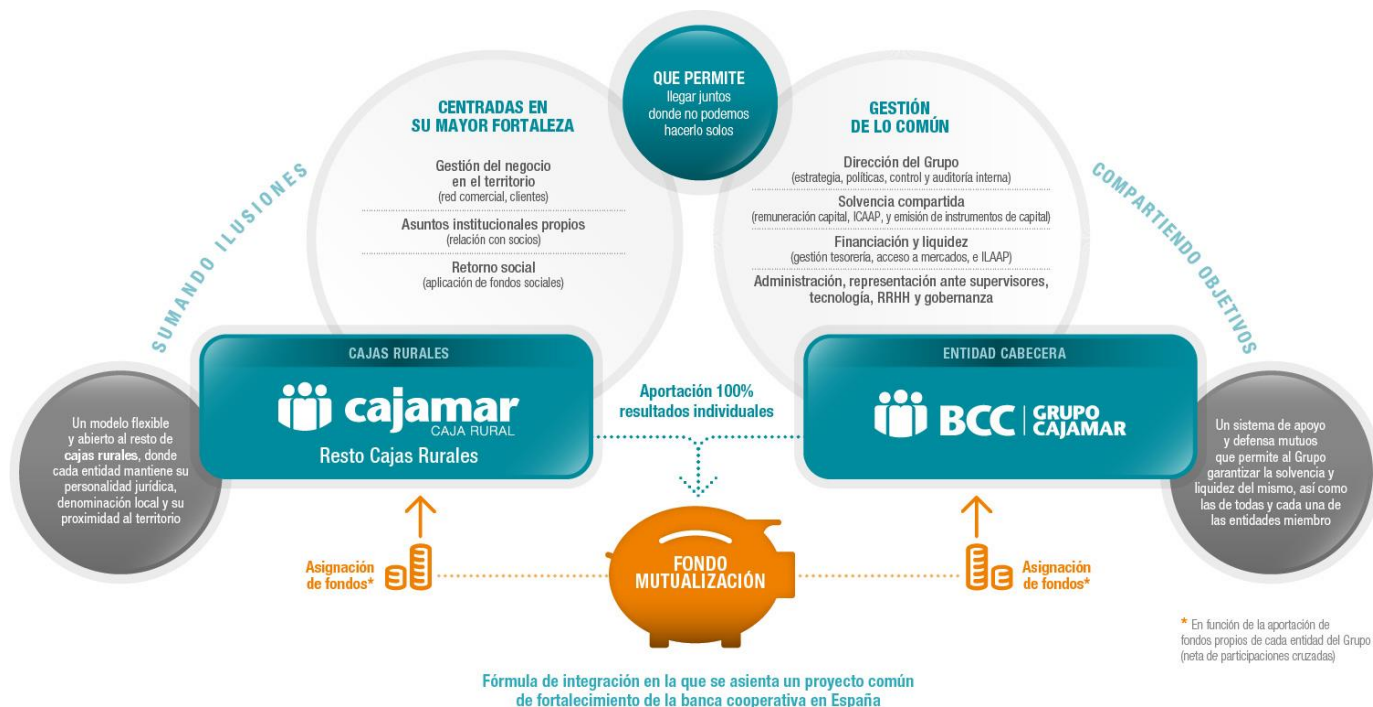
SUMANDO ILUSIONES

CENTRADAS EN SU MAYOR FORTALEZA

Gestión del negocio en el territorio
(red comercial, clientes)

Asuntos institucionales propios
(relación con socios)

Retorno social
(aplicación de fondos sociales)

QUE PERMITE
llegar juntos donde no podemos hacerlo solos

GESTIÓN DE LO COMÚN

Dirección del Grupo
(estrategia, políticas, control y auditoría interna)

Solvencia compartida
(remuneración capital, ICAAP, y emisión de instrumentos de capital)

Financiación y liquidez
(gestión tesorería, acceso a mercados, e ILAAP)

Administración, representación ante supervisores, tecnología, RRHH y gobernanza

COMPARTIENDO OBJETIVOS

Un modelo flexible y abierto al resto de cajas rurales, donde cada entidad mantiene su personalidad jurídica, denominación local y su proximidad al territorio

CAJAS RURALES

cajamar
CAJA RURAL

Resto Cajas Rurales

Aportación 100% resultados individuales

ENTIDAD CABECERA

BCC | GRUPO CAJAMAR

Un sistema de apoyo y defensa mutuos que permite al Grupo garantizar la solvencia y liquidez del mismo, así como las de todas y cada una de las entidades miembro

Asignación de fondos*

FONDO MUTUALIZACIÓN

Asignación de fondos*

* En función de la aportación de fondos propios de cada entidad del Grupo (neta de participaciones cruzadas)

Fórmula de integración en la que se asienta un proyecto común de fortalecimiento de la banca cooperativa en España